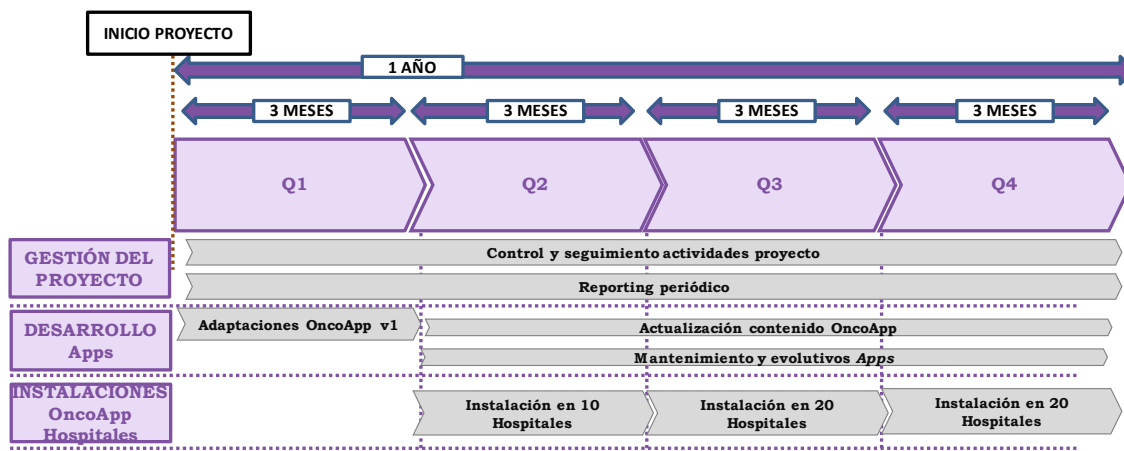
INICIO PROYECTO

1 AÑO

3 MESES

3 MESES

3 MESES

3 MESES

Q1

Q2

Q3

Q4

GESTIÓN DEL PROYECTO

Control y seguimiento actividades proyecto

Reporting periódico

DESARROLLO Apps

Adaptaciones OncoApp v1

Actualización contenido OncoApp

Mantenimiento y evolutivos *Apps*

INSTALACIONES OncoApp Hospitales

Instalación en 10 Hospitales

Instalación en 20 Hospitales

Instalación en 20 Hospitales